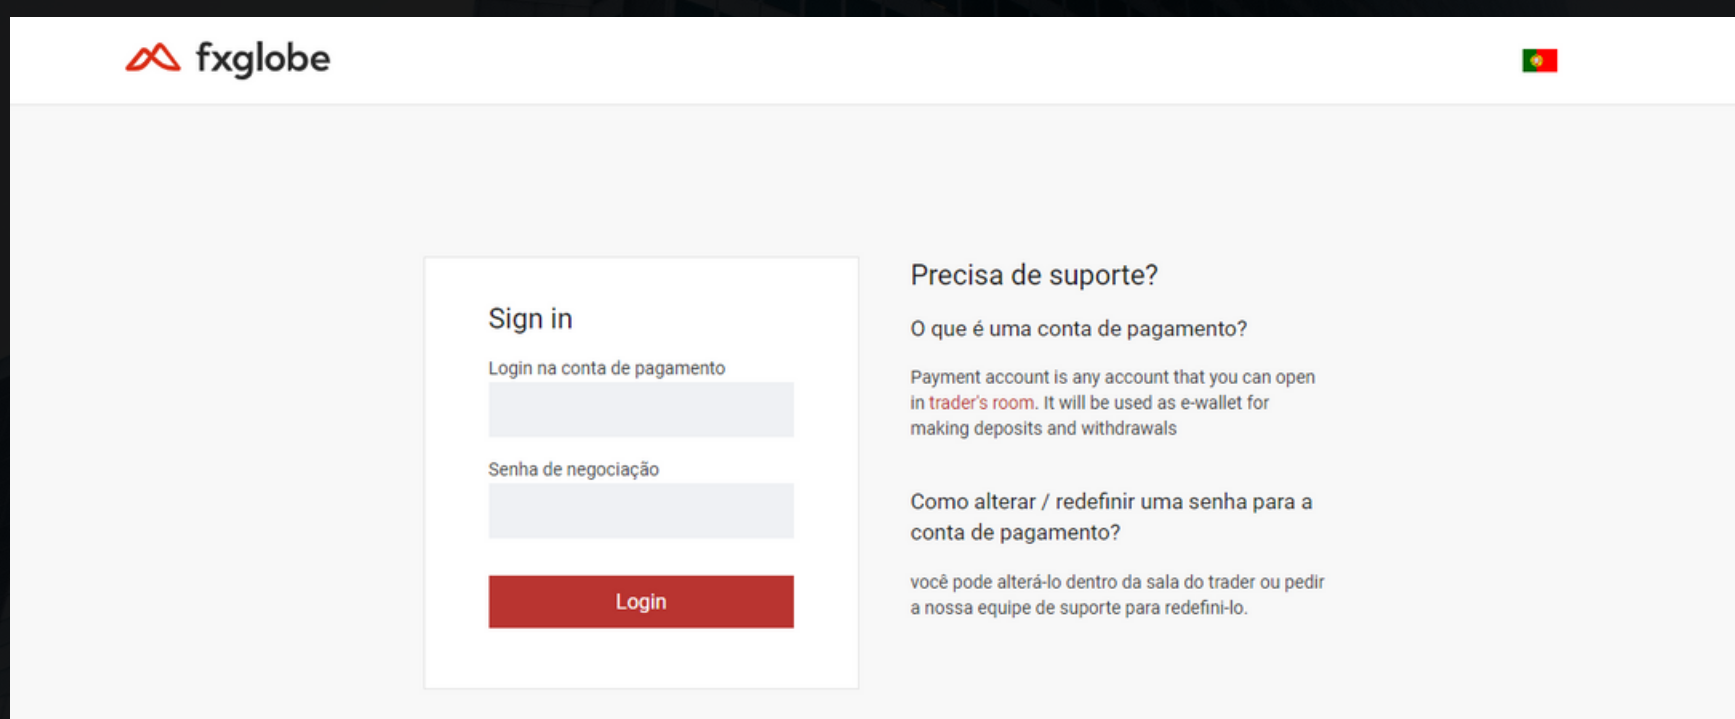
fxglobe

Sign in

Login na conta de pagamento

Senha de negociação

Login

Precisa de suporte?

O que é uma conta de pagamento?

Payment account is any account that you can open in trader's room. It will be used as e-wallet for making deposits and withdrawals

Como alterar / redefinir uma senha para a conta de pagamento?

você pode alterá-lo dentro da sala do trader ou pedir a nossa equipe de suporte para redefini-lo.